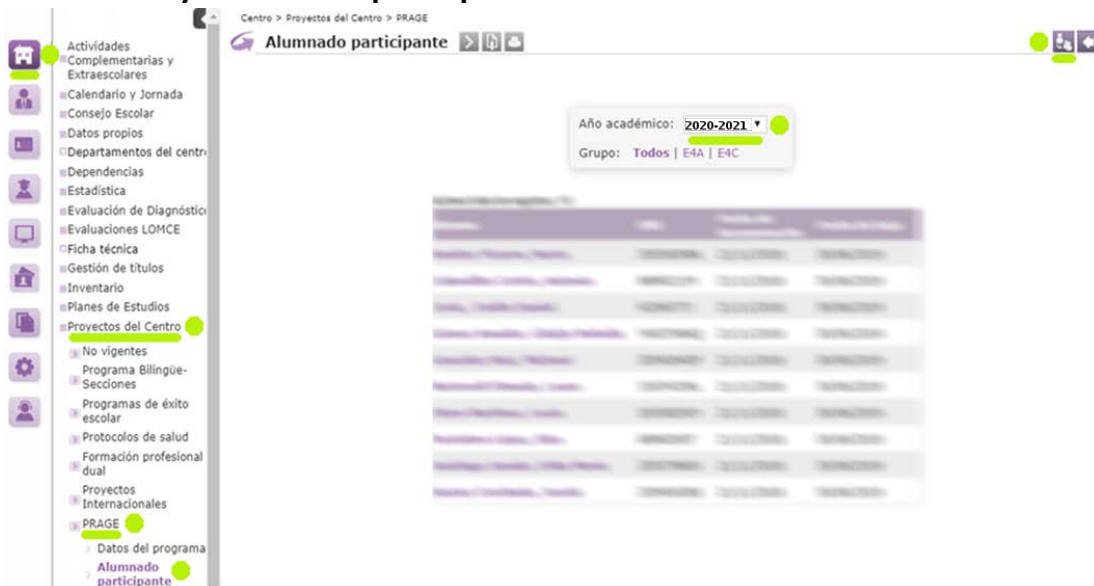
Centro > Proyectos del Centro > PRAGE

Alumnado participante

Actividades Complementarias y Extraescolares
Calendario y Jornada
Consejo Escolar
Datos propios
Departamentos del centr
Dependencias
Estadística
Evaluación de Diagnóstic
Evaluaciones LOMCE
Ficha técnica
Gestión de títulos
Inventario
Planes de Estudios
Proyectos del Centro
No vigentes
Programa Bilingüe-Secciones
Programas de éxito escolar
Protocolos de salud
Formación profesional dual
Proyectos Internacionales
PRAGE
Datos del programa
Alumnado participante

Año académico: 2020-2021
Grupo: Todos | E4A | E4C

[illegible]